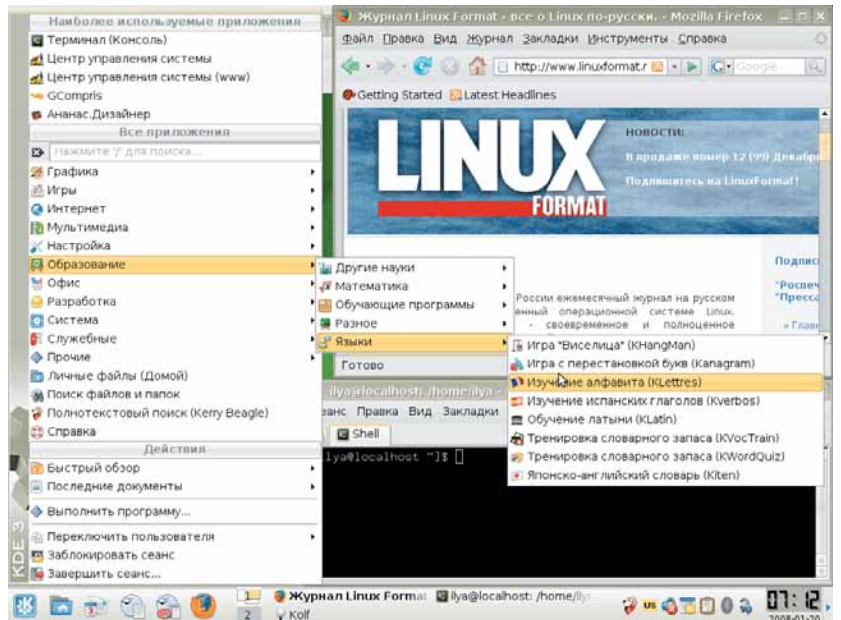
Наиболее используемые приложения
Терминал (Консоль)
Центр управления системы
Центр управления системы (www)
GCompris
Ананас.Дизайнер
Все приложения
Нажмите '/' для поиска...
Графика
Игры
Интернет
Мультимедиа
Настройка
Образование
Офис
Разработка
Система
Служебные
Прочие
Личные файлы (Домой)
Поиск файлов и папок
Полнотекстовый поиск (Kerry Beagle)
Справка
Действия
Быстрый обзор
Последние документы
Выполнить программу...
Переключить пользователя
Заблокировать сеанс
Завершить сеанс...

KDE 3

Другие науки
Математика
Обучающие программы
Разное
Языки

Игра "Виселица" (KHangMan)
Игра с перестановкой букв (Kanagram)
Изучение алфавита (KLettres)
Изучение испанских глаголов (Kverbos)
Обучение латыни (KLatin)
Тренировка словарного запаса (KVocTrain)
Тренировка словарного запаса (KWordQuiz)
Японско-английский словарь (Kiten)

Журнал Linux Format - все о Linux по-русски. - Mozilla Firefox
Файл Правка Вид Журнал Закладки Инструменты Справка
http://www.linuxformat.r
Google
Getting Started Latest Headlines
LINUX FORMAT
НОВОСТИ:
В продаже номер 12 (99) Декабр
Подпишитесь на LinuxFormat!
Подпис
"Роспеч
"Пресса
» Глав
России ежемесячный журнал на русском
енный операционной системе Linux.
- своевременное и полноценное
Готово

ilya@localhost: /home/ilya
еанс Правка Вид Закладки
Shell
ilya@localhost ~]$

Журнал Linux Format
ilya@localhost: /home/ily
Kolf
2
07:12
2008-01-20